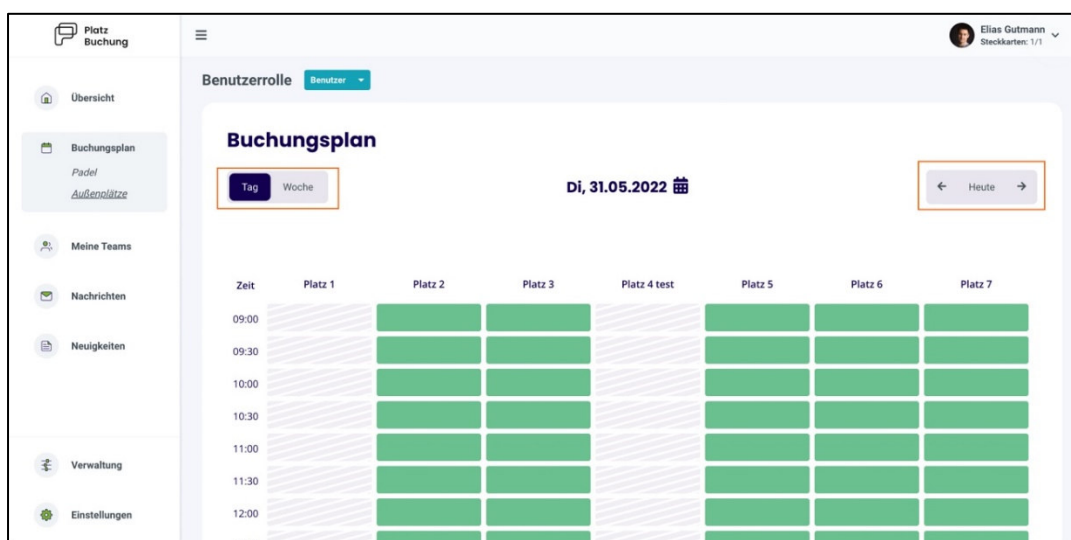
Platz Buchung

Elias Gutmann
Steckkarten: 1/1

Übersicht

Buchungsplan
Padel
Außenplätze

Meine Teams

Nachrichten

Neuigkeiten

Verwaltung

Einstellungen

Benutzerrolle Benutzer

Buchungsplan

Tag Woche

Di, 31.05.2022

← Heute →

| Zeit | Platz 1 | Platz 2 | Platz 3 | Platz 4 test | Platz 5 | Platz 6 | Platz 7 |
|---|---|---|---|---|---|---|---|
| 09:00 | | | | | | | |
| 09:30 | | | | | | | |
| 10:00 | | | | | | | |
| 10:30 | | | | | | | |
| 11:00 | | | | | | | |
| 11:30 | | | | | | | |
| 12:00 | | | | | | | |